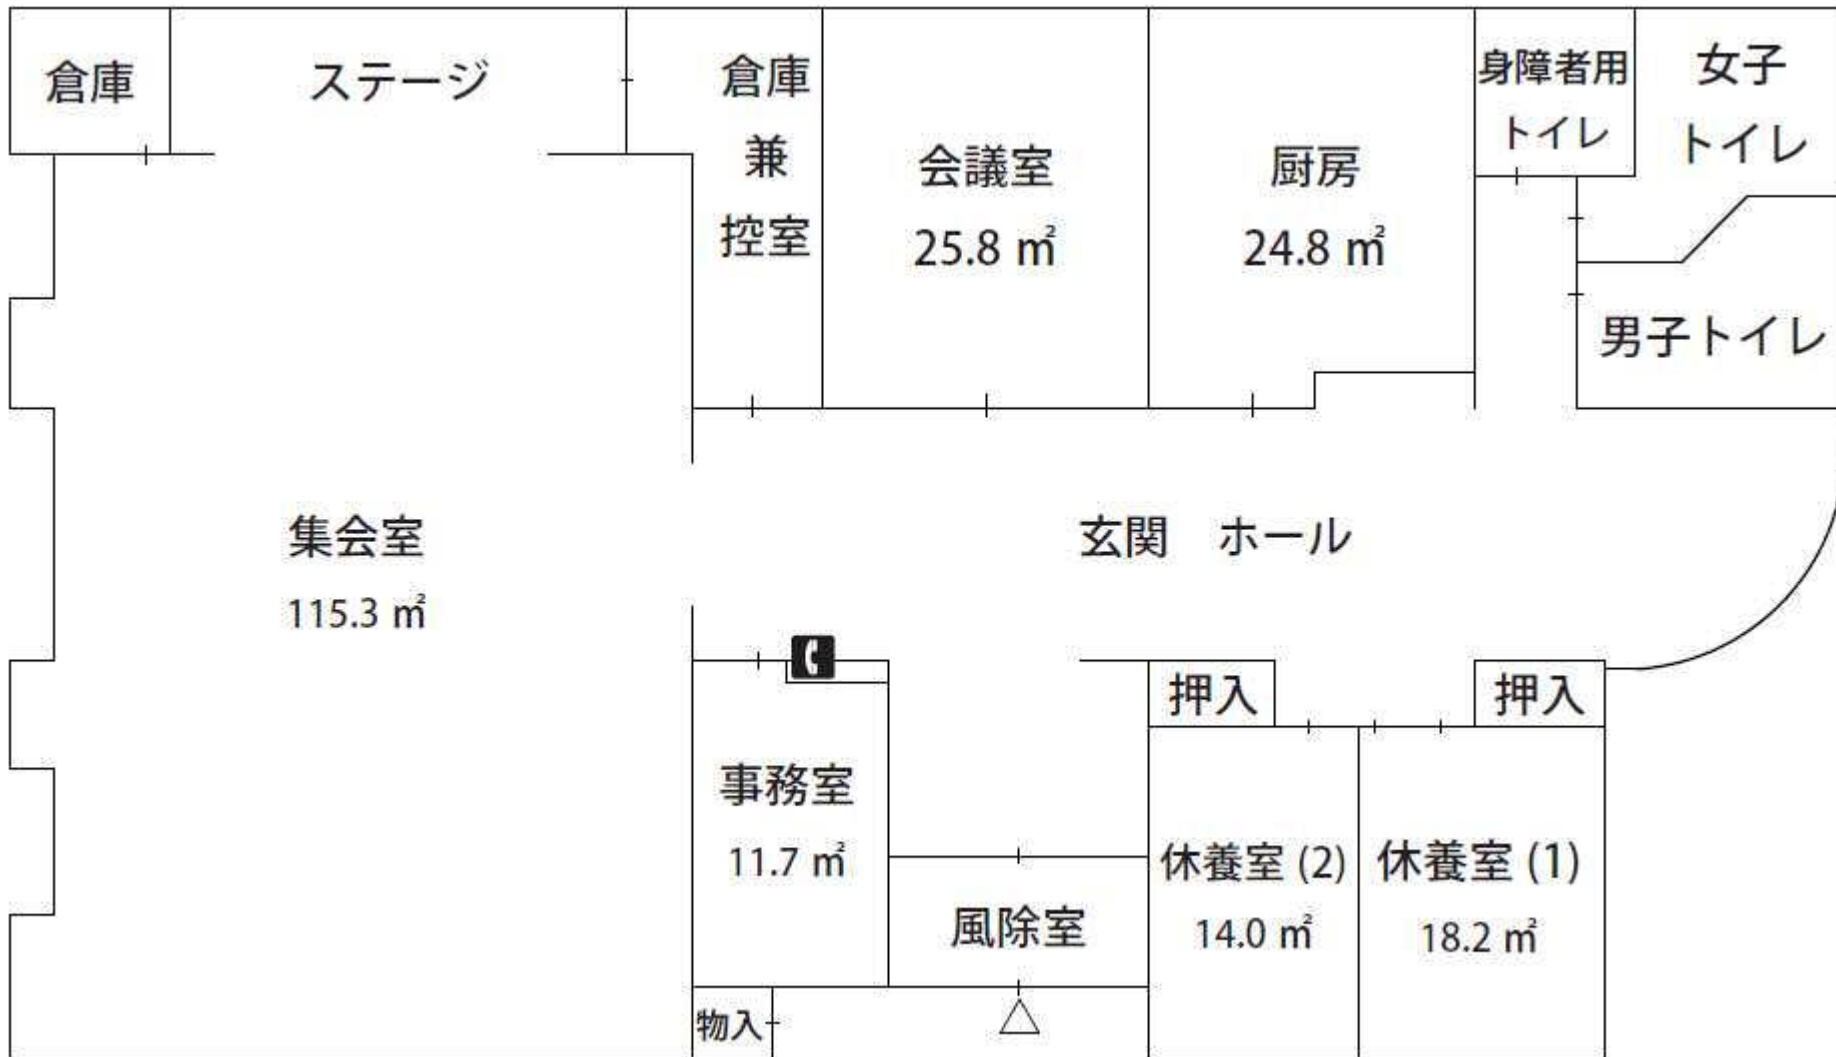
倉庫

ステージ

倉庫
兼
控室

会議室
25.8 ㎡

厨房
24.8 ㎡

身障者用
トイレ

女子
トイレ

男子トイレ

集会室
115.3 ㎡

玄関　ホール

押入

押入

事務室
11.7 ㎡

風除室

休養室 (2)
14.0 ㎡

休養室 (1)
18.2 ㎡

物入